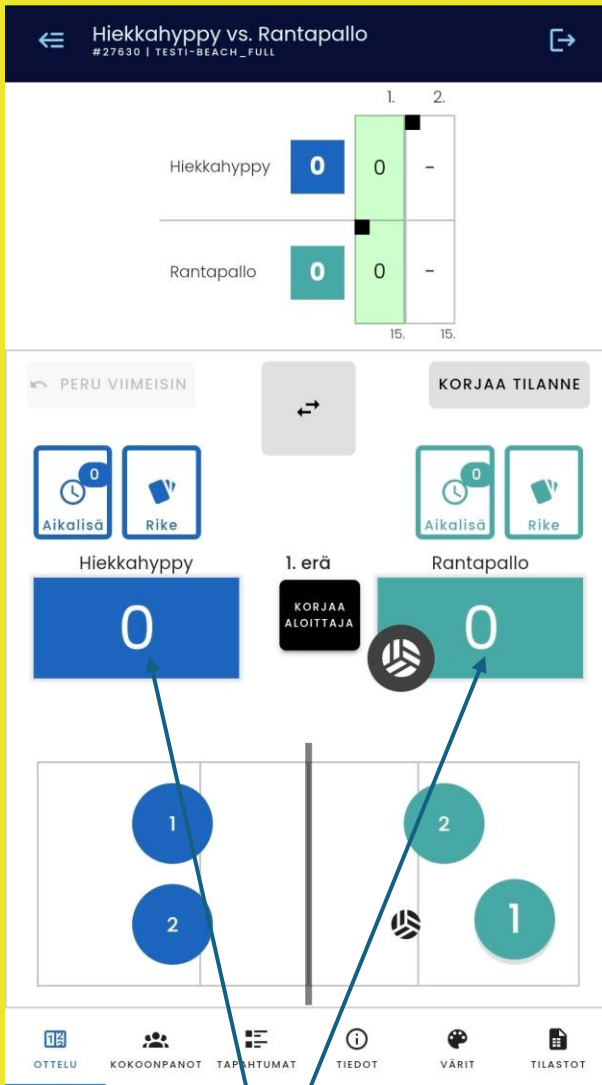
Hiekkahyppy vs. Rantapallo
#27630 | TESTI-BEACH_FULL

| | | 1. | 2. |
|---|---|---|---|
| Hiekkahyppy | 0 | 0 | - |
| Rantapallo | 0 | 0 | - |
| | | 15. | 15. |

PERU VIIMEISIN

KORJAA TILANNE

0
Aikalisä
Rike

0
Aikalisä
Rike

Hiekkahyppy
1. erä
Rantapallo

0
KORJAA ALOITTAJA
0

1
2
2
1

OTTELU
KOKOONPANOT
TAPAHTUMAT
TIEDOT
VÄRIT
TILASTOT